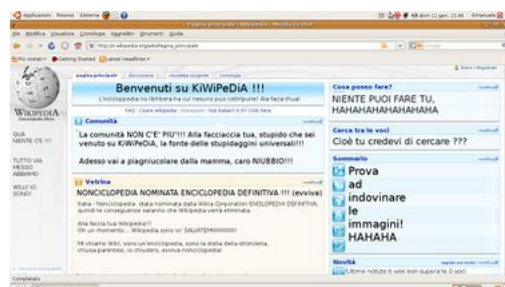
Applicazioni Risorse Sistema

Pagina principale - Wikipedia - Mozilla Firefox

File Modifica Visualizza Cronologia Segnalibri Strumenti Aiuto

http://it.wikipedia.org/wiki/Pagina_principale

Più visitati Getting Started Ultime notizie

pagina principale discussione visualizza sorgente cronologia

Entra / Registrati

WIKIPEDIA

QUA NIENTE C'E !!!!

TUTTO VIA MESSO ABBIAMO

WILLY IO SONO!

Benvenuti su KiWiPeDiA !!!

L'enciclopedia no libbera ke nul nessuno puo contribuire! Ala faccia thua!

Comunità

La comunità NON C'E' PIU'!!! Alla facciaccia tua, stupido che sei venuto su KiWiPeDiA, la fonte delle stupidaggini universali!!!

Adesso vai a piagnucolare dalla mamma, caro NIUBBIO!!!

Vetrina

NONCICLOPEDIA NOMINATA ENCICLOPEDIA DEFINITIVA !!! (evviva)

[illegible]

Cosa posso fare?

NIENTE PUOI FARE TU, HAHAHAHAHAHAHAHA

Cerca tra le voci

Cioè tu credevi di cercare ???

Sommario

Prova ad indovinare le immagini! HAHAHA

Novità

Ultime notizie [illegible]

Completato